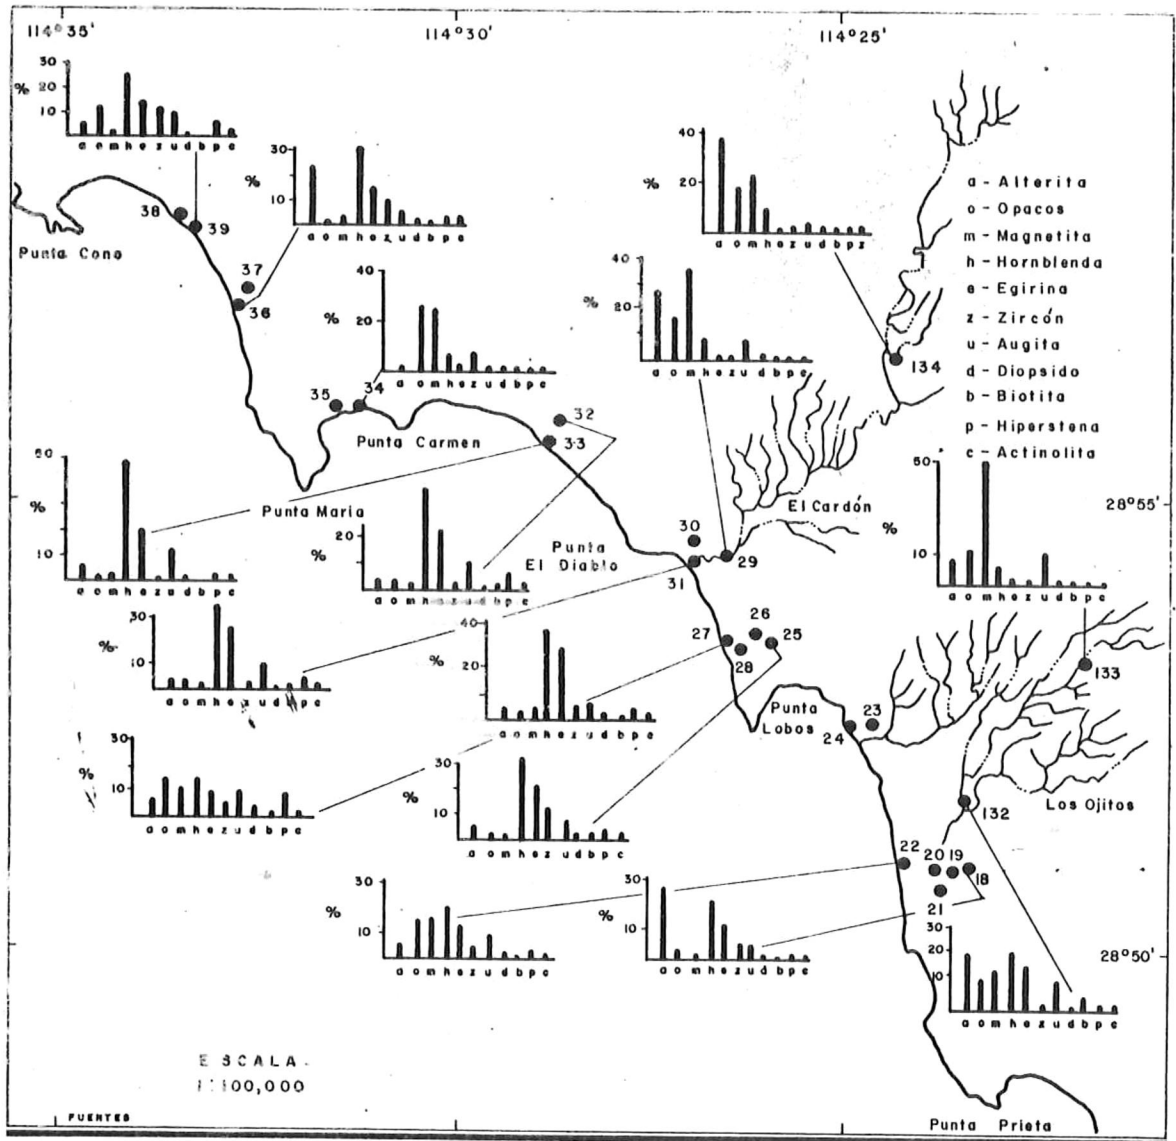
114°35' 114°30' 114°25'

30 20 10 %
a o m h e z u d b p c

30 10 %
a o m h e z u d b p c

40 20 %
a o m h e z u d b p z

40 20 %
a o m h e z u d b p c

a - Alterita
o - Opacos
m - Magnetita
h - Hornblenda
e - Egirina
z - Zircón
u - Augita
d - Diopsido
b - Biotita
p - Hiperstena
c - Actinolita

38 39
Punta Cono
37
36
134

40 20 %
a o m h e z u d b p c

35 34
32
Punta Carmen
33

50 %
10
a o m h e z u d b p c

Punta Maria

20 %
a o m h e z u d b p c

Punta El Diablo

50 10 %
a o m h e z u d b p c

El Cardón
30
29
31
28°55'

30 10 %
a o m h e z u d b p c

40 20 %
a o m h e z u d b p c

27 26 25
28
133

Punta Lobos
24 23

30 10 %
a o m h e z u d b p c

30 10 %
a o m h e z u d b p c

132
Los Ojitos

22 20 19 18
21

30 10 %
a o m h e z u d b p c

30 10 %
a o m h e z u d b p c

30 20 10
a o m h e z u d b p c
28°50'

ESCALA
1:100,000

FUENTES

Punta Prieta